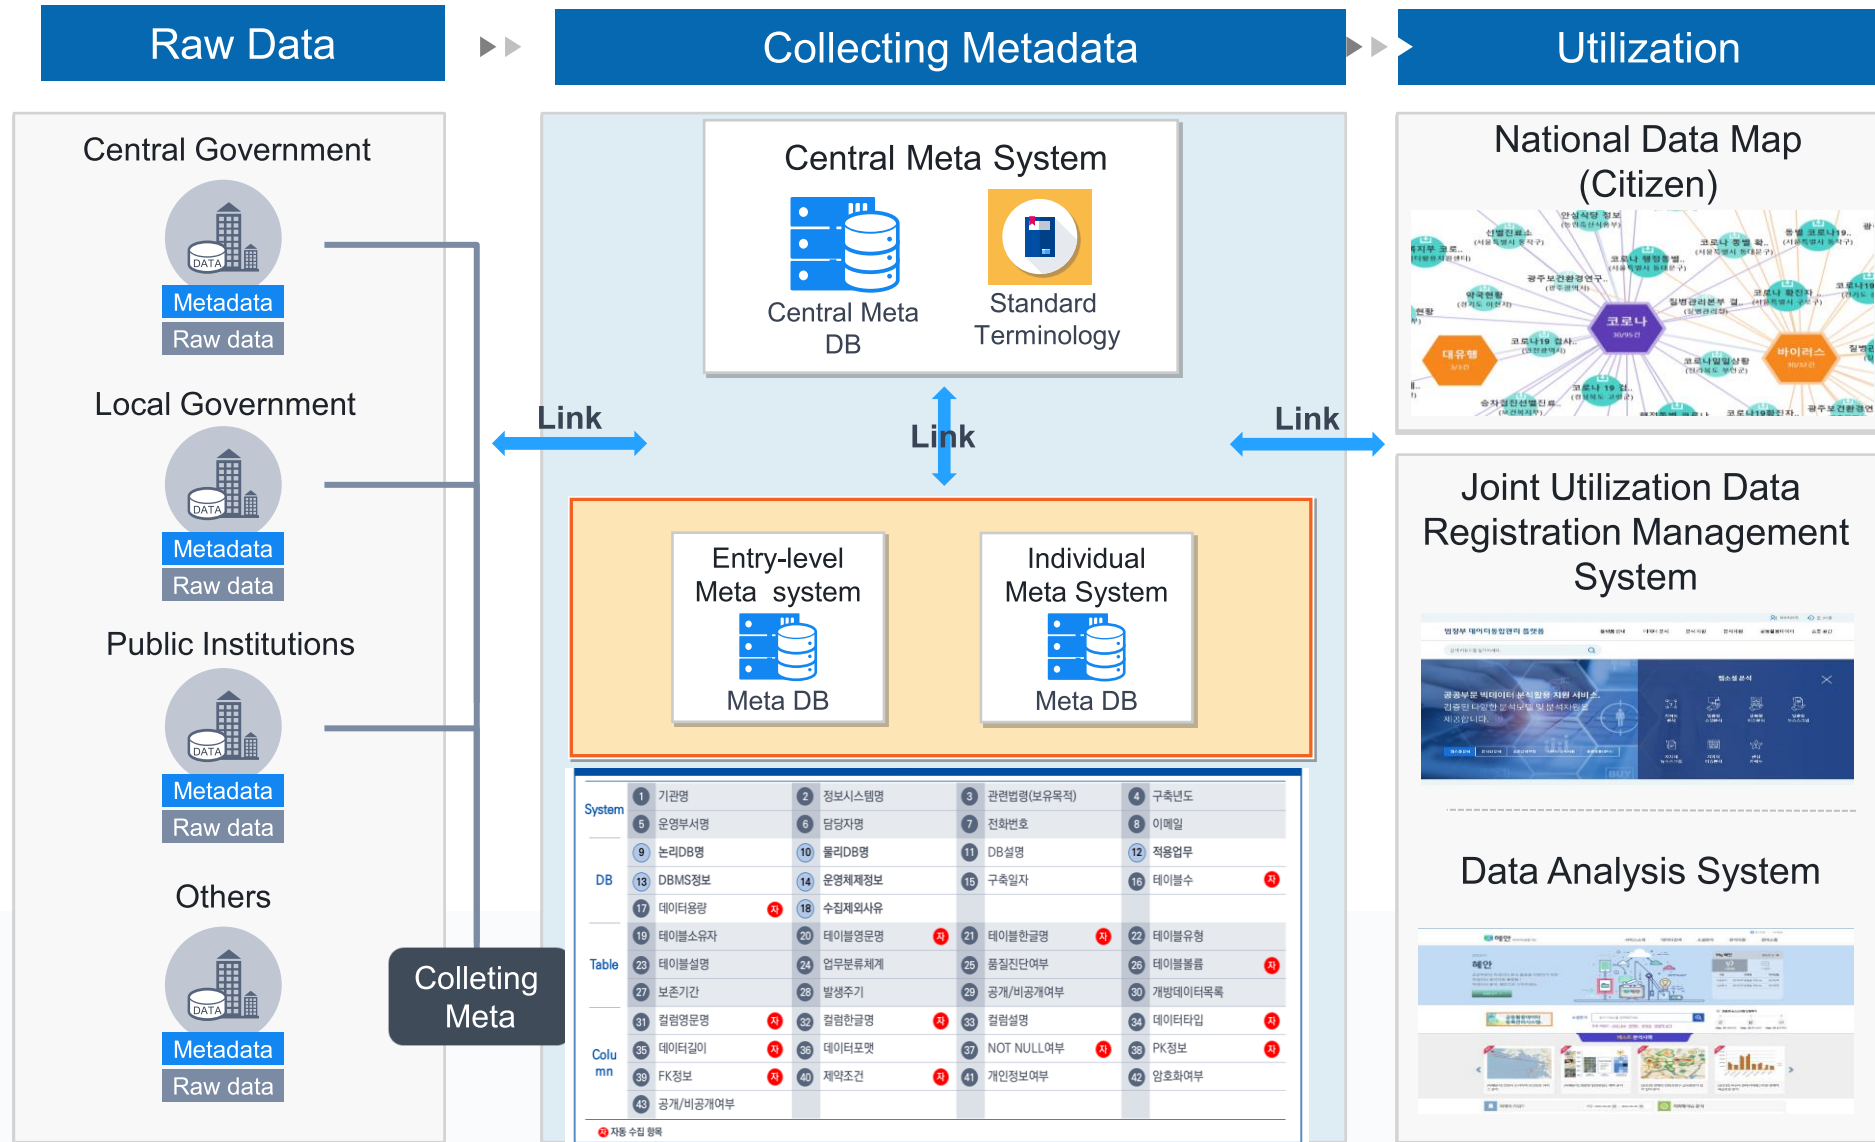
Raw Data

Collecting Metadata

Utilization

Central Government

DATA

Metadata

Raw data

Local Government

DATA

Metadata

Raw data

Public Institutions

DATA

Metadata

Raw data

Others

DATA

Metadata

Raw data

Colleting Meta

Link

Central Meta System

Central Meta DB

Standard Terminology

Link

Link

Entry-level Meta system

Meta DB

Individual Meta System

Meta DB

| | | | | |
|---|---|---|---|---|
| System | 1 기관명 | 2 정보시스템명 | 3 관련법령(보유목적) | 4 구축년도 |
| | 5 운영부서명 | 6 담당자명 | 7 전화번호 | 8 이메일 |
| DB | 9 논리DB명 | 10 물리DB명 | 11 DB설명 | 12 적용업무 |
| | 13 DBMS정보 | 14 운영체제정보 | 15 구축일자 | 16 테이블수 자 |
| | 17 데이터용량 자 | 18 수집제외사유 | | |
| Table | 19 테이블소유자 | 20 테이블영문명 자 | 21 테이블한글명 자 | 22 테이블유형 |
| | 23 테이블설명 | 24 업무분류체계 | 25 품질진단여부 | 26 테이블볼륨 자 |
| | 27 보존기간 | 28 발생주기 | 29 공개/비공개여부 | 30 개방데이터목록 |
| Column | 31 컬럼영문명 자 | 32 컬럼한글명 자 | 33 컬럼설명 | 34 데이터타입 자 |
| | 35 데이터길이 자 | 36 데이터포맷 | 37 NOT NULL여부 자 | 38 PK정보 자 |
| | 39 FK정보 자 | 40 제약조건 자 | 41 개인정보여부 | 42 암호화여부 |
| | 43 공개/비공개여부 | | | |

자 자동 수집 항목

National Data Map (Citizen)

코로나

대유행

바이러스

Joint Utilization Data Registration Management System

Data Analysis System